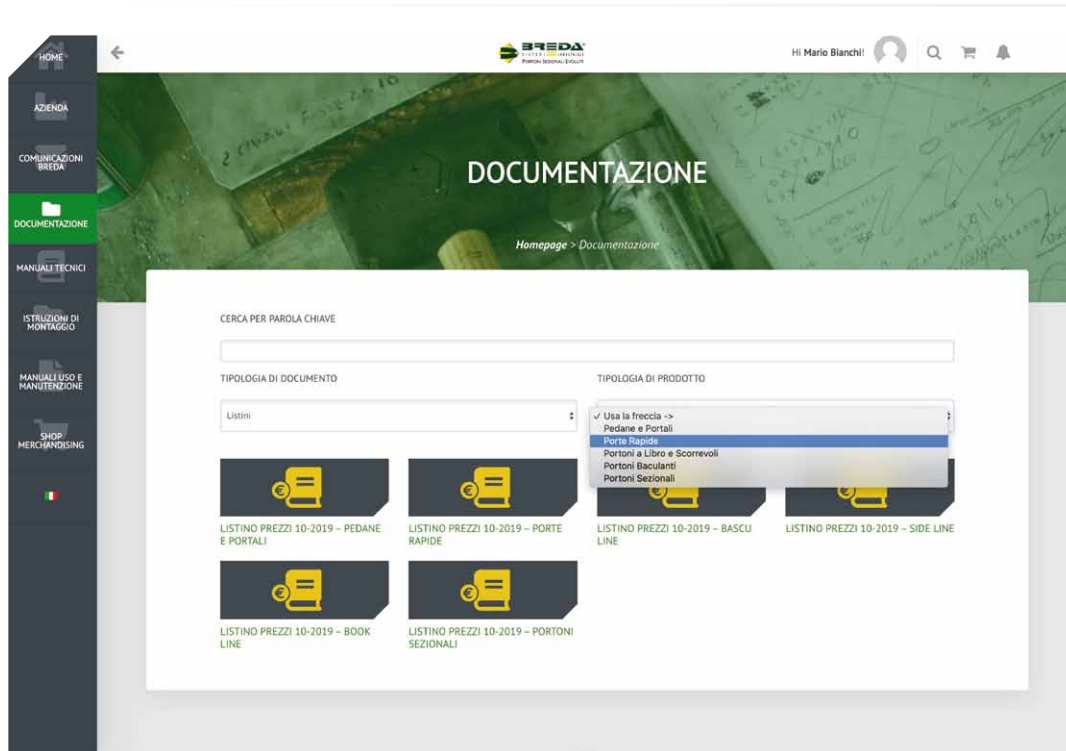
HOME

AZIENDA

COMUNICAZIONI BREDA

DOCUMENTAZIONE

MANUALI TECNICI

ISTRUZIONI DI MONTAGGIO

MANUALI USO E MANUTENZIONE

SHOP MERCHANDISING

BREDA
PORTONI SEZIONALI EVOLUTI

Hi Mario Bianchi!

DOCUMENTAZIONE

Homepage > Documentazione

CERCA PER PAROLA CHIAVE

TIPOLOGIA DI DOCUMENTO

Listini

TIPOLOGIA DI PRODOTTO

✓ Usa la freccia ->
Pedane e Portali
Porte Rapide
Portoni a Libro e Scorrevoli
Portoni Basculanti
Portoni Sezionali

LISTINO PREZZI 10-2019 – PEDANE E PORTALI

LISTINO PREZZI 10-2019 – PORTE RAPIDE

LISTINO PREZZI 10-2019 – BASCU LINE

LISTINO PREZZI 10-2019 – SIDE LINE

LISTINO PREZZI 10-2019 – BOOK LINE

LISTINO PREZZI 10-2019 – PORTONI SEZIONALI